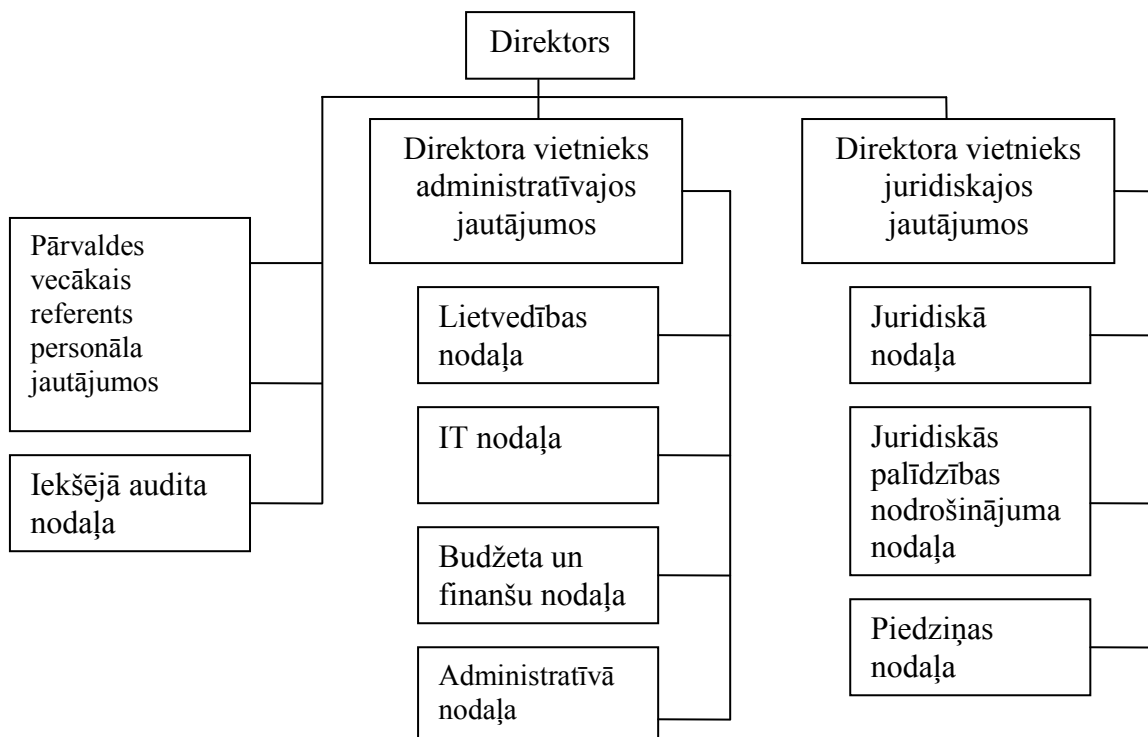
Direktors

Pārvaldes vecākais referents personāla jautājumos

Iekšējā audita nodaļa

Direktora vietnieks administratīvajos jautājumos

Lietvedības nodaļa

IT nodaļa

Budžeta un finanšu nodaļa

Administratīvā nodaļa

Direktora vietnieks juridiskajos jautājumos

Juridiskā nodaļa

Juridiskās palīdzības nodrošinājuma nodaļa

Piedziņas nodaļa